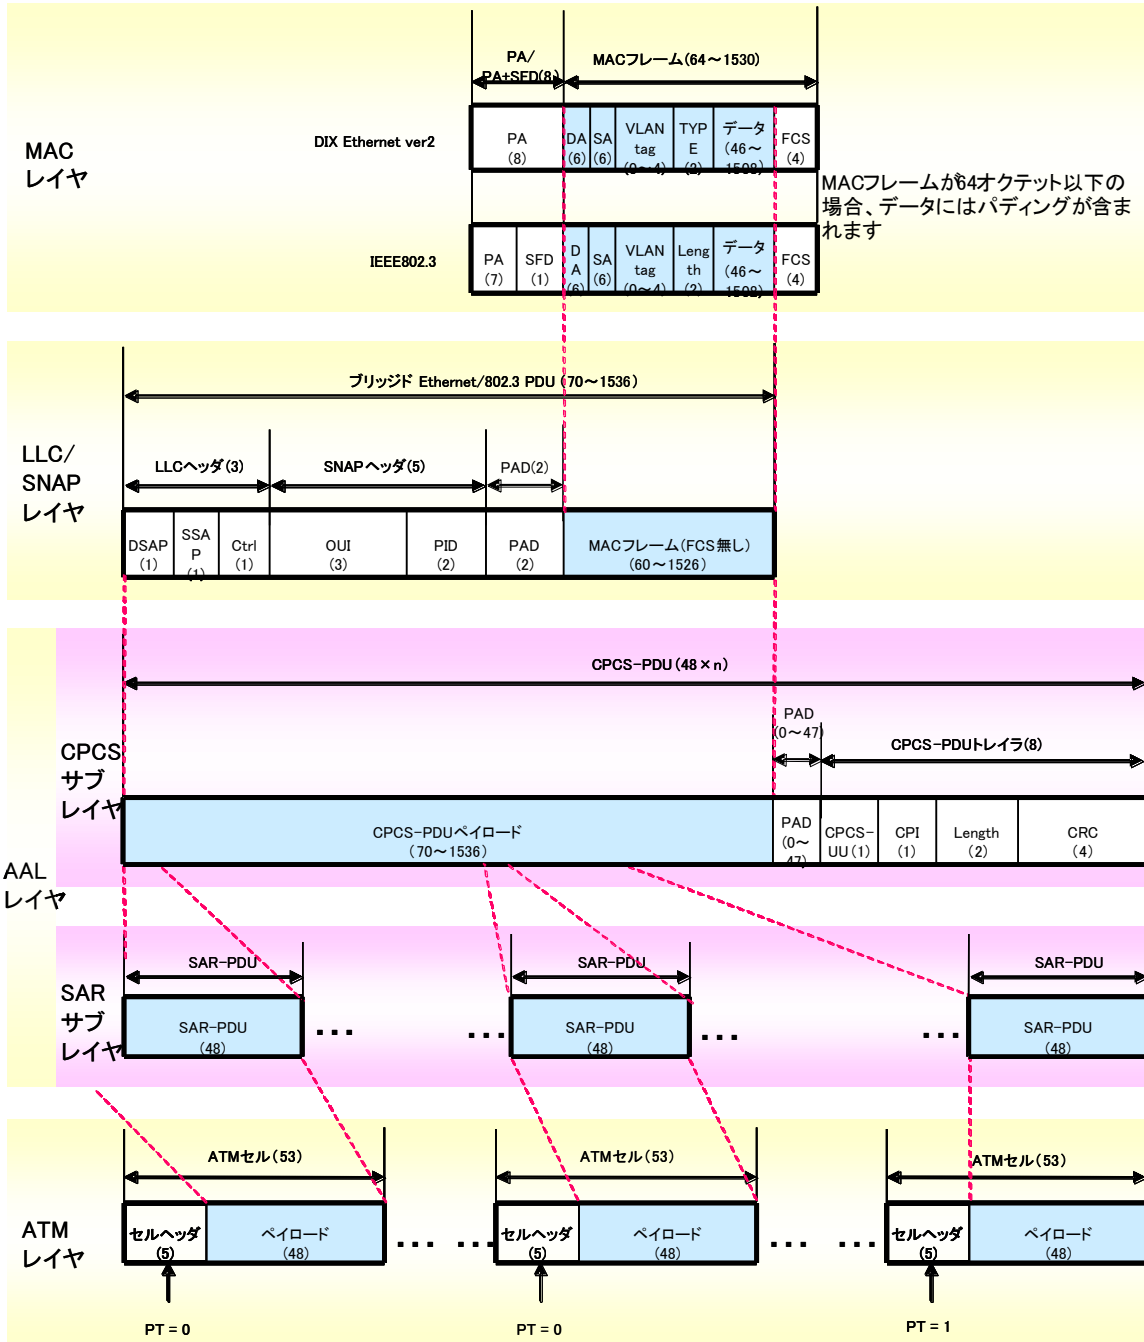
MAC
レイヤ

PA/
PA+SFD(8)

MACフレーム(64～1530)

DIX Ethernet ver2

| PA (8) | DA (6) | SA (6) | VLAN tag (0～4) | TYPE (2) | データ (46～1500) | FCS (4) |
|---|---|---|---|---|---|---|

MACフレームが64オクテット以下の場合、データにはパディングが含まれます

IEEE802.3

| PA (7) | SFD (1) | DA (6) | SA (6) | VLAN tag (0～4) | Length (2) | データ (46～1500) | FCS (4) |
|---|---|---|---|---|---|---|---|

LLC/
SNAP
レイヤ

ブリッジド Ethernet/802.3 PDU (70～1536)

LLCヘッダ(3)

SNAPヘッダ(5)

PAD(2)

| DSAP (1) | SSAP (1) | Ctrl (1) | OUI (3) | PID (2) | PAD (2) | MACフレーム(FCS無し) (60～1526) |
|---|---|---|---|---|---|---|

AAL
レイヤ

CPCS
サブ
レイヤ

CPCS-PDU(48×n)

PAD
(0～47)

CPCS-PDUトレイラ(8)

| CPCS-PDUペイロード (70～1536) | PAD (0～47) | CPCS-UU (1) | CPI (1) | Length (2) | CRC (4) |
|---|---|---|---|---|---|

SAR
サブ
レイヤ

SAR-PDU
SAR-PDU (48) ・・・ ・・・
SAR-PDU
SAR-PDU (48) ・・・ ・・・
SAR-PDU
SAR-PDU (48)

ATM
レイヤ

ATMセル(53)
セルヘッダ (5) | ペイロード (48) ・・・ ・・・
PT = 0

ATMセル(53)
セルヘッダ (5) | ペイロード (48) ・・・ ・・・
PT = 0

ATMセル(53)
セルヘッダ (5) | ペイロード (48)
PT = 1